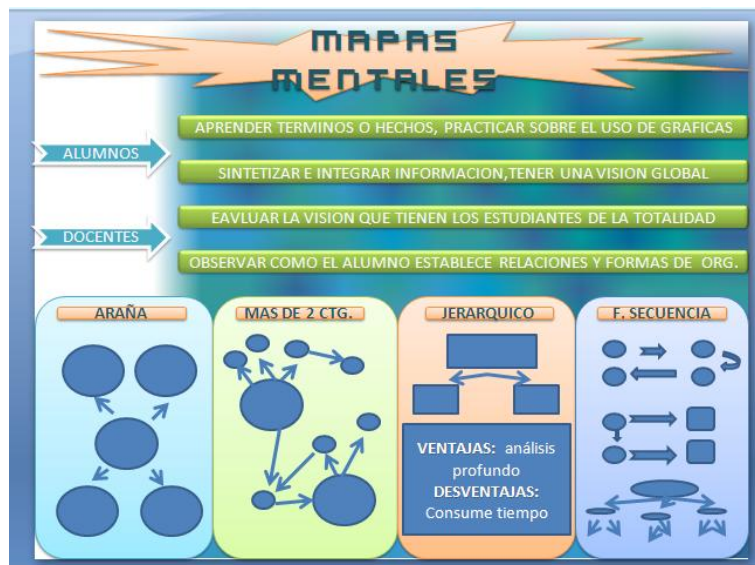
MAPAS MENTALES

ALUMNOS

APRENDER TERMINOS O HECHOS, PRACTICAR SOBRE EL USO DE GRAFICAS

SINTETIZAR E INTEGRAR INFORMACION,TENER UNA VISION GLOBAL

DOCENTES

EAVLUAR LA VISION QUE TIENEN LOS ESTUDIANTES DE LA TOTALIDAD

OBSERVAR COMO EL ALUMNO ESTABLECE RELACIONES Y FORMAS DE ORG.

ARAÑA

MAS DE 2 CTG.

JERARQUICO

VENTAJAS: análisis profundo
DESVENTAJAS: Consume tiempo

F. SECUENCIA